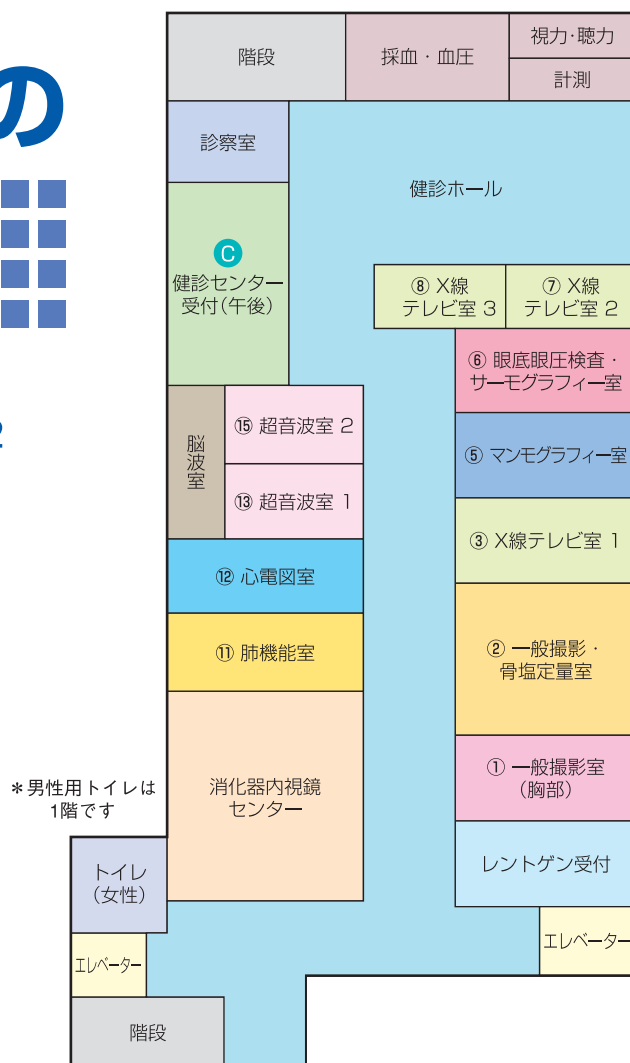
の

2

階段

採血・血圧

視力･聴力

計測

診察室

健診ホール

C
健診センター
受付(午後)

⑧ X線
テレビ室 3

⑦ X線
テレビ室 2

⑥ 眼底眼圧検査・
サーモグラフィー室

⑮ 超音波室 2

脳波室

⑤ マンモグラフィー室

⑬ 超音波室 1

③ X線テレビ室 1

⑫ 心電図室

⑪ 肺機能室

② 一般撮影・
骨塩定量室

＊男性用トイレは
1階です

消化器内視鏡
センター

① 一般撮影室
(胸部)

トイレ
(女性)

レントゲン受付

エレベーター

エレベーター

階段